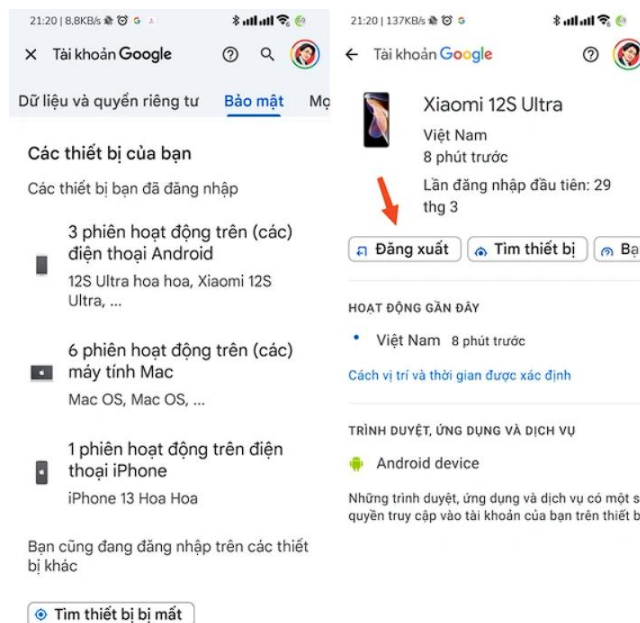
21:20 | 8,8KB/s ⏰ G

× Tài khoản Google

Dữ liệu và quyền riêng tư Bảo mật Mọ

Các thiết bị của bạn

Các thiết bị bạn đã đăng nhập

3 phiên hoạt động trên (các) điện thoại Android

12S Ultra hoa hoa, Xiaomi 12S Ultra, ...

6 phiên hoạt động trên (các) máy tính Mac

Mac OS, Mac OS, ...

1 phiên hoạt động trên điện thoại iPhone

iPhone 13 Hoa Hoa

Bạn cũng đang đăng nhập trên các thiết bị khác

Tìm thiết bị bị mất

21:20 | 137KB/s ⏰ G

← Tài khoản Google

Xiaomi 12S Ultra

Việt Nam

8 phút trước

Lần đăng nhập đầu tiên: 29 thg 3

Đăng xuất

Tìm thiết bị

Bạ

HOẠT ĐỘNG GẦN ĐÂY

Việt Nam 8 phút trước

Cách vị trí và thời gian được xác định

TRÌNH DUYỆT, ỨNG DỤNG VÀ DỊCH VỤ

Android device

Những trình duyệt, ứng dụng và dịch vụ có một s quyền truy cập vào tài khoản của bạn trên thiết b